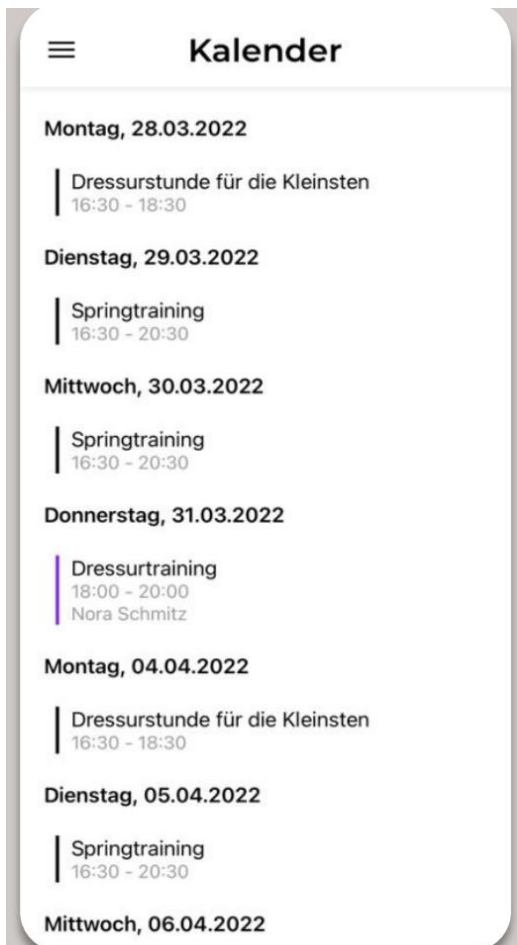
Kalender

Montag, 28.03.2022

Dressurstunde für die Kleinsten
16:30 - 18:30

Dienstag, 29.03.2022

Springtraining
16:30 - 20:30

Mittwoch, 30.03.2022

Springtraining
16:30 - 20:30

Donnerstag, 31.03.2022

Dressurtraining
18:00 - 20:00
Nora Schmitz

Montag, 04.04.2022

Dressurstunde für die Kleinsten
16:30 - 18:30

Dienstag, 05.04.2022

Springtraining
16:30 - 20:30

Mittwoch, 06.04.2022